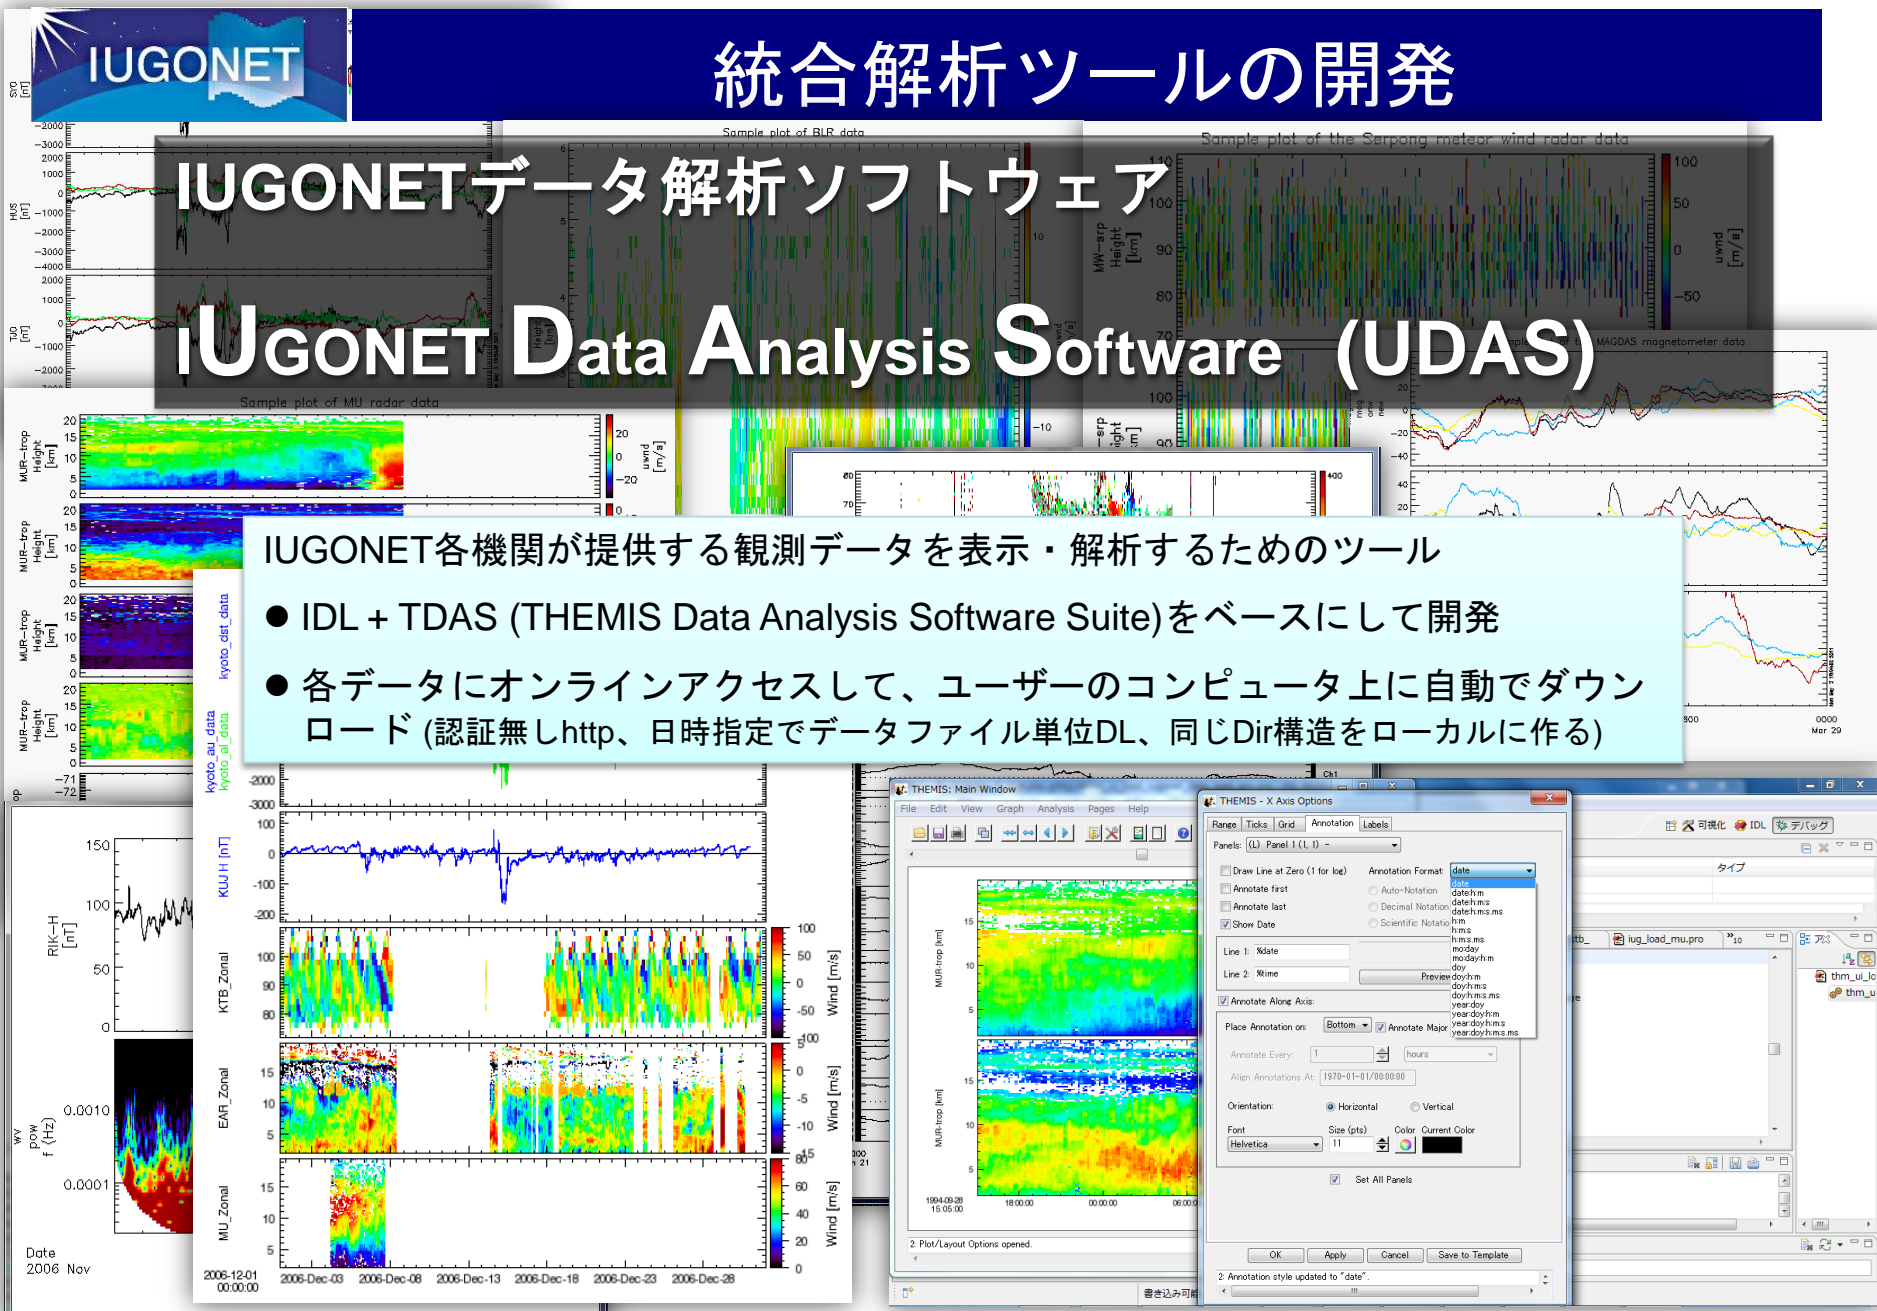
IUGONET

統合解析ツールの開発

IUGONETデータ解析ソフトウェア

IUGONET Data Analysis Software (UDAS)

IUGONET各機関が提供する観測データを表示・解析するためのツール

● IDL + TDAS (THEMIS Data Analysis Software Suite)をベースにして開発

● 各データにオンラインアクセスして、ユーザーのコンピュータ上に自動でダウンロード (認証無しhttp、日時指定でデータファイル単位DL、同じDir構造をローカルに作る)

Sample plot of BLR data

Sample plot of the Serpong meteor wind radar data

Sample plot of MU radar data

MAGDAS magnetometer data

THEMIS: Main Window

File Edit View Graph Analysis Pages Help

THEMIS - X Axis Options

Range Ticks Grid Annotation Labels

Panels: (L) Panel 1 (1, 1)

Draw Line at Zero (1 for log)

Annotate first

Annotate last

Show Date

Annotation Format: date

Auto-Notation

Decimal Notation

Scientific Notation

Line 1: %date

Line 2: %time

Preview

Annotate Along Axis:

Place Annotation on: Bottom

Annotate Major

Annotate Every: 1 hours

Align Annotations At: 1970-01-01/00:00:00

Orientation: Horizontal Vertical

Font Helvetica

Size (pts) 11

Color Current Color

Set All Panels

OK Apply Cancel Save to Template

2: Annotation style updated to "date".

2: Plot/Layout Options opened.

可視化 IDL デバッグ

タイプ

iug_load_mu.pro

thm_ui_lo

thm_u

書き込み可能

kyoto_dst_data

kyoto_au_data

kyoto_al_data

KUJ H [nT]

KTB_Zonal

EAR_Zonal

MU_Zonal

Wind [m/s]

RIK-H [nT]

Date
2006 Nov

2006-12-01
00:00:00

2006-Dec-03 2006-Dec-08 2006-Dec-13 2006-Dec-18 2006-Dec-23 2006-Dec-28

1994-09-28
15:05:00

18:00:00 00:00:00 06:00:00

MUR-trop Height [km]

uwnd [m/s]

Mar 29